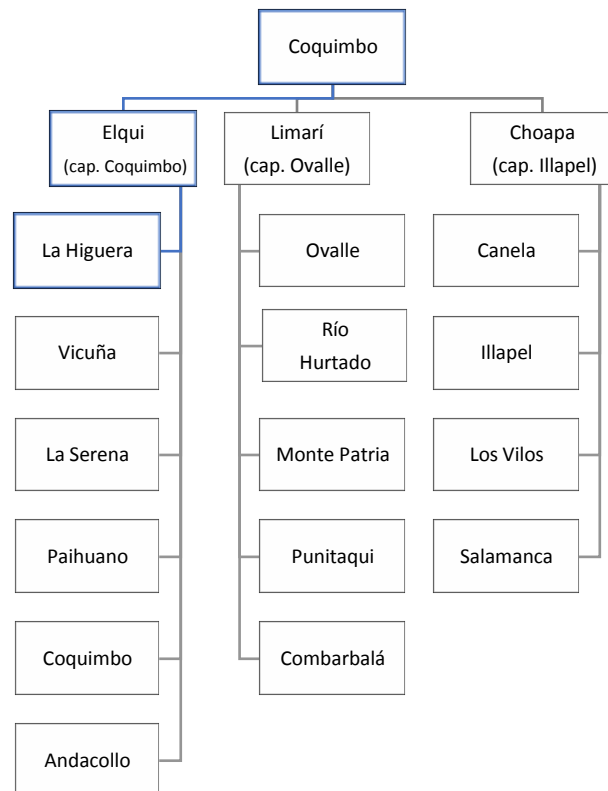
Coquimbo

Elqui
(cap. Coquimbo)

La Higuera

Vicuña

La Serena

Paihuano

Coquimbo

Andacollo

Limarí
(cap. Ovalle)

Ovalle

Río Hurtado

Monte Patria

Punitaqui

Combarbalá

Choapa
(cap. Illapel)

Canela

Illapel

Los Vilos

Salamanca